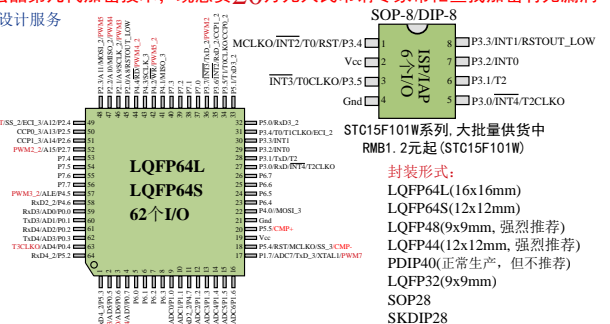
设计服务

SOP-8/DIP-8

MCLKO/$\overline{INT2}$/T0/RST/P3.4
Vcc
$\overline{INT3}$/T0CLKO/P3.5
Gnd

ISP/IAP
6个I/O

P3.3/INT1/RSTOUT_LOW
P3.2/INT0
P3.1/T2
P3.0/$\overline{INT4}$/T2CLKO

STC15F101W系列，大批量供货中
RMB1.2元起(STC15F101W)

封装形式：
LQFP64L(16x16mm)
LQFP64S(12x12mm)
LQFP48(9x9mm, 强烈推荐)
LQFP44(12x12mm, 强烈推荐)
PDIP40(正常生产，但不推荐)
LQFP32(9x9mm)
SOP28
SKDIP28

LQFP64L
LQFP64S
62个I/O

SS_2/ECI_3/A12/P2.4
CCP0_3/A13/P2.5
CCP1_3/A14/P2.6
PWM2_2/A15/P2.7
P7.4
P7.5
P7.6
P7.7
PWM3_2/ALE/P4.5
RxD2_2/P4.6
RxD3/AD0/P0.0
TxD3/AD1/P0.1
RxD4/AD2/P0.2
TxD4/AD3/P0.3
T3CLKO/AD4/P0.4
RxD4_2/P5.2

P5.0/RxD3_2
P3.4/T0/T1CLKO/ECI_2
P3.3/INT1
P3.2/INT0
P3.1/TxD/T2
P3.0/RxD/$\overline{INT4}$/T2CLKO
P6.7
P6.6
P6.5
P6.4
P4.0/MOSI_3
Gnd
P5.5/CMP+
Vcc
P5.4/RST/MCLKO/SS_3/CMP-
P1.7/ADC7/TxD_3/XTAL1/PWM7

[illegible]